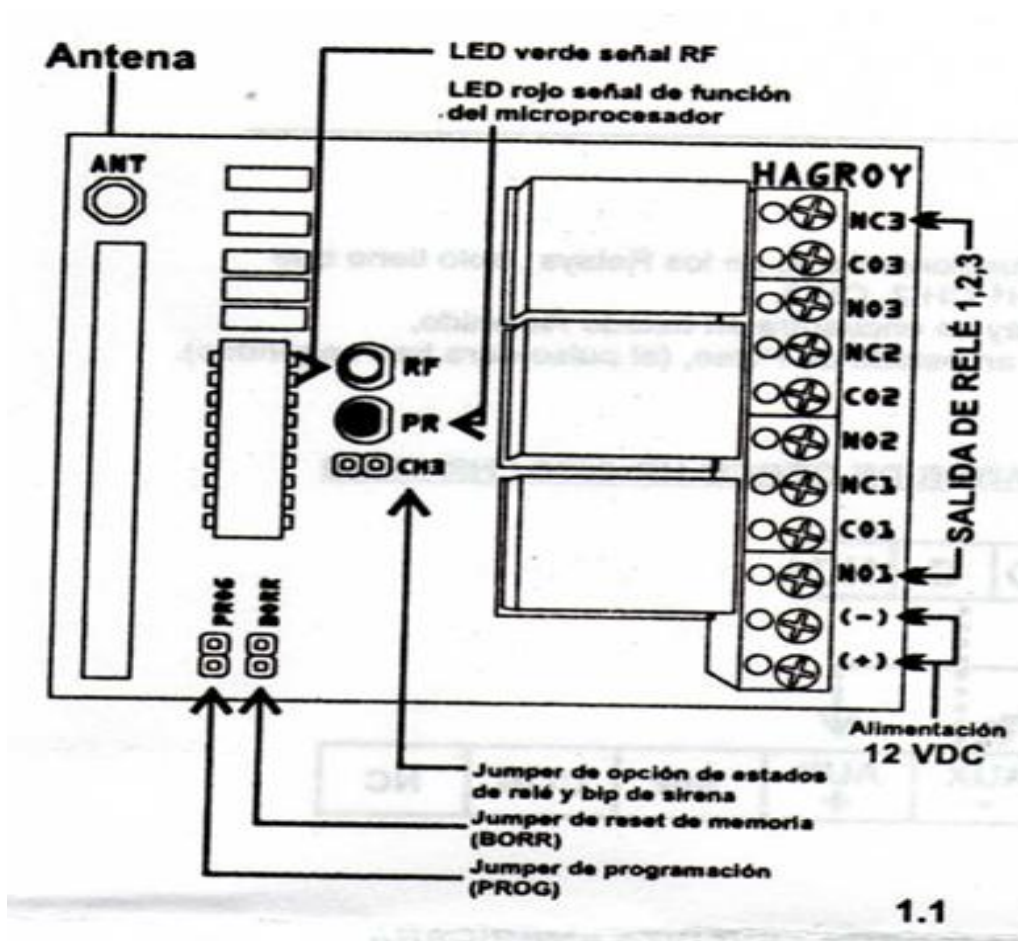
Antena

LED verde señal RF

LED rojo señal de función del microprocesador

ANT

HAGROY

RF

PR

CH3

NC3
C03
N03
NC2
C02
N02
NC1
C01
N01
(-)
(+)

SALIDA DE RELÉ 1,2,3

PROG

BORR

Alimentación
12 VDC

Jumper de opción de estados de relé y bip de sirena

Jumper de reset de memoria (BORR)

Jumper de programación (PROG)

1.1